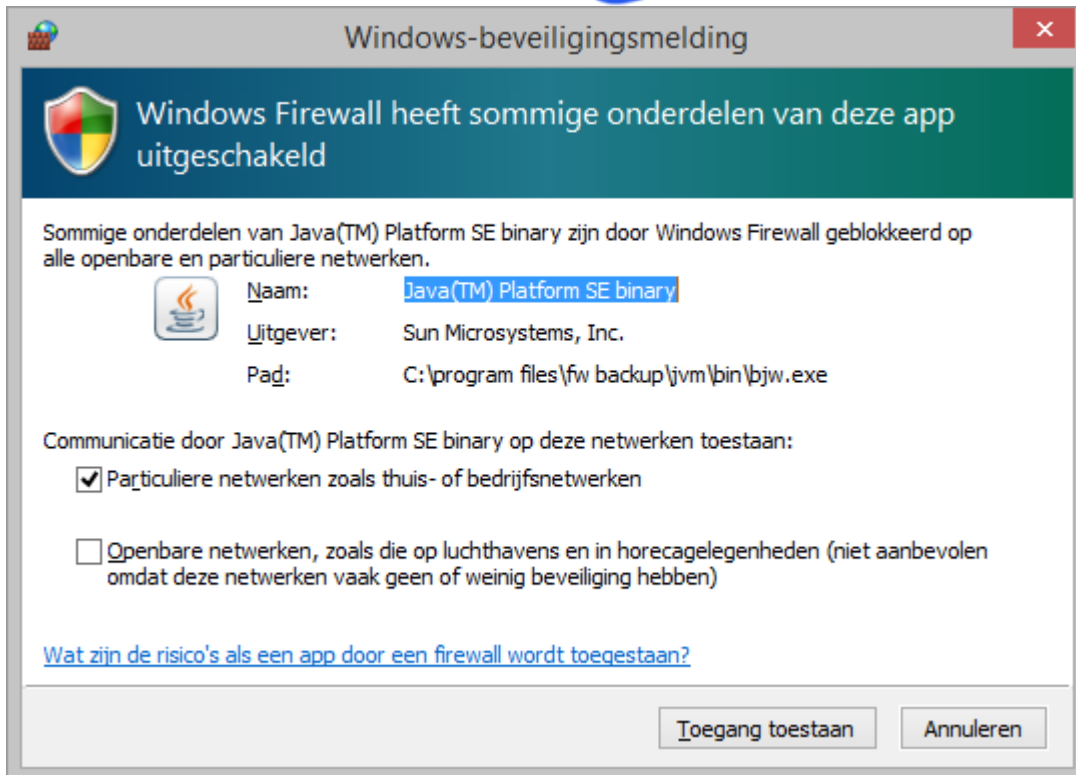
Windows-beveiligingsmelding

×

Windows Firewall heeft sommige onderdelen van deze app uitgeschakeld

Sommige onderdelen van Java(TM) Platform SE binary zijn door Windows Firewall geblokkeerd op alle openbare en particuliere netwerken.

Naam: Java(TM) Platform SE binary

Uitgever: Sun Microsystems, Inc.

Pad: C:\program files\fw backup\jvm\bin\bjw.exe

Communicatie door Java(TM) Platform SE binary op deze netwerken toestaan:

☑ Particuliere netwerken zoals thuis- of bedrijfsnetwerken

☐ Openbare netwerken, zoals die op luchthavens en in horecagelegenheden (niet aanbevolen omdat deze netwerken vaak geen of weinig beveiliging hebben)

Wat zijn de risico's als een app door een firewall wordt toegestaan?

Toegang toestaan

Annuleren